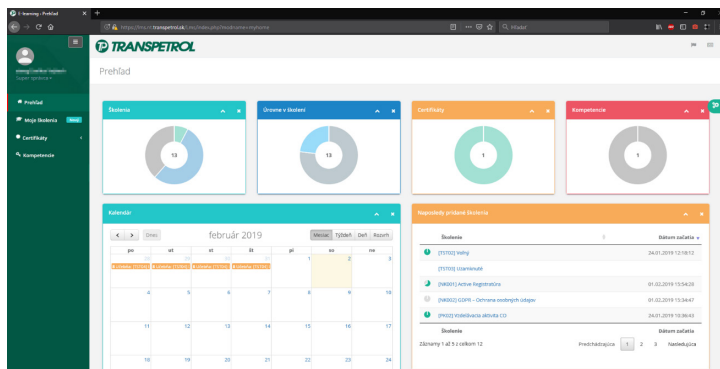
E-learning - Prehľad
https://lms.transpetrol.sk/...
Hľadať
TRANSPETROL
Super správca
Prehľad
Prehľad
Moje školenia
Certifikáty
Kompetencie
Školenia
13
Úrovne v školení
13
Certifikáty
1
Kompetencie
1
Kalendár
Dnes
február 2019
Mesiac Týždeň Deň Rozvrh
| po | ut | st | št | pi | so | ne |
|---|---|---|---|---|---|---|
| 28 | 29 | 30 | 31 | 1 | 2 | 3 |
| 4 | 5 | 6 | 7 | 8 | 9 | 10 |
| 11 | 12 | 13 | 14 | 15 | 16 | 17 |
| 18 | 19 | 20 | 21 | 22 | 23 | 24 |
Naposledy pridané školenia
| Školenie | Dátum začatia |
|---|---|
| [TST02] Velný | 24.01.2019 12:18:12 |
| [TST00] Uzamknuté | |
| [NK001] Active Registration | 01.02.2019 15:54:28 |
| [NK002] GDPR – Ochrana osobných údajov | 01.02.2019 15:34:47 |
| [PK02] Vzdelávacia aktivita CG | 24.01.2019 10:36:43 |
| Školenie | Dátum začatia |
Záznamy 1 až 5 z celkom 12
Predchádzajúca 1 2 3 Nasledujúca